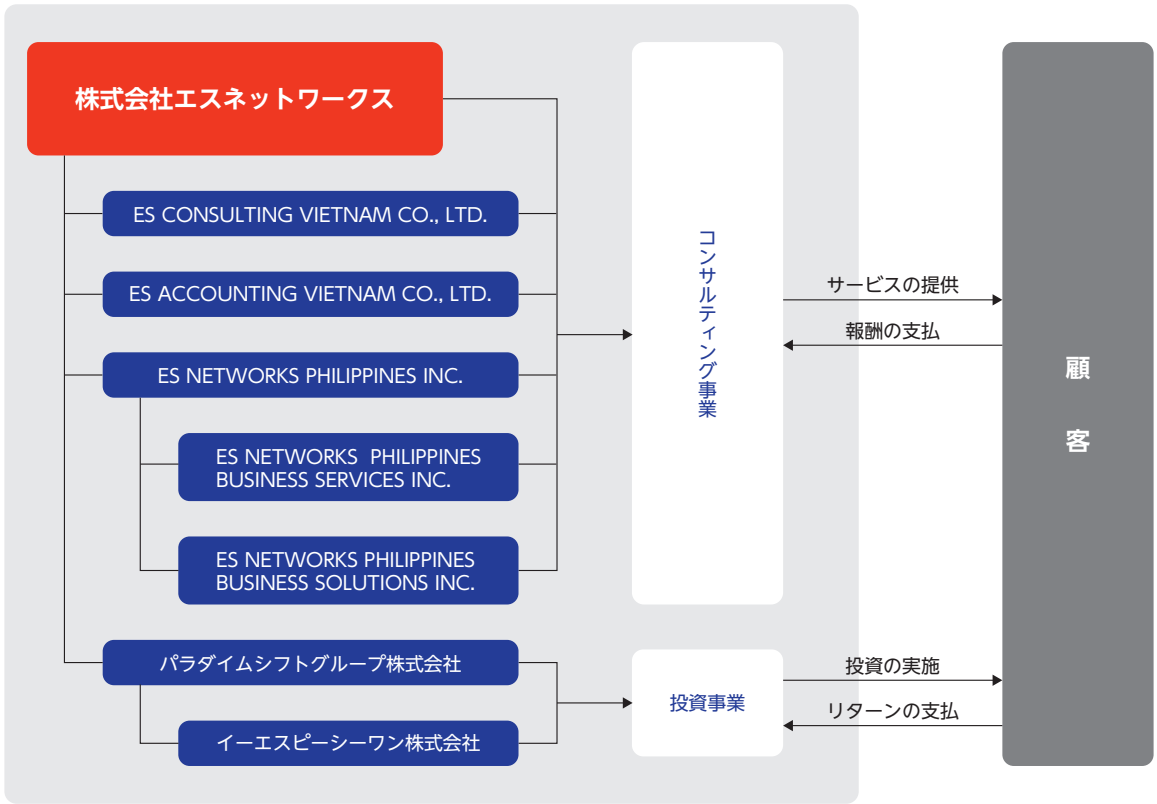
株式会社エスネットワークス

ES CONSULTING VIETNAM CO., LTD.

ES ACCOUNTING VIETNAM CO., LTD.

ES NETWORKS PHILIPPINES INC.

ES NETWORKS PHILIPPINES BUSINESS SERVICES INC.

ES NETWORKS PHILIPPINES BUSINESS SOLUTIONS INC.

パラダイムシフトグループ株式会社

イーエスピーシーワン株式会社

コンサルティング事業

投資事業

サービスの提供

報酬の支払

投資の実施

リターンの支払

顧客